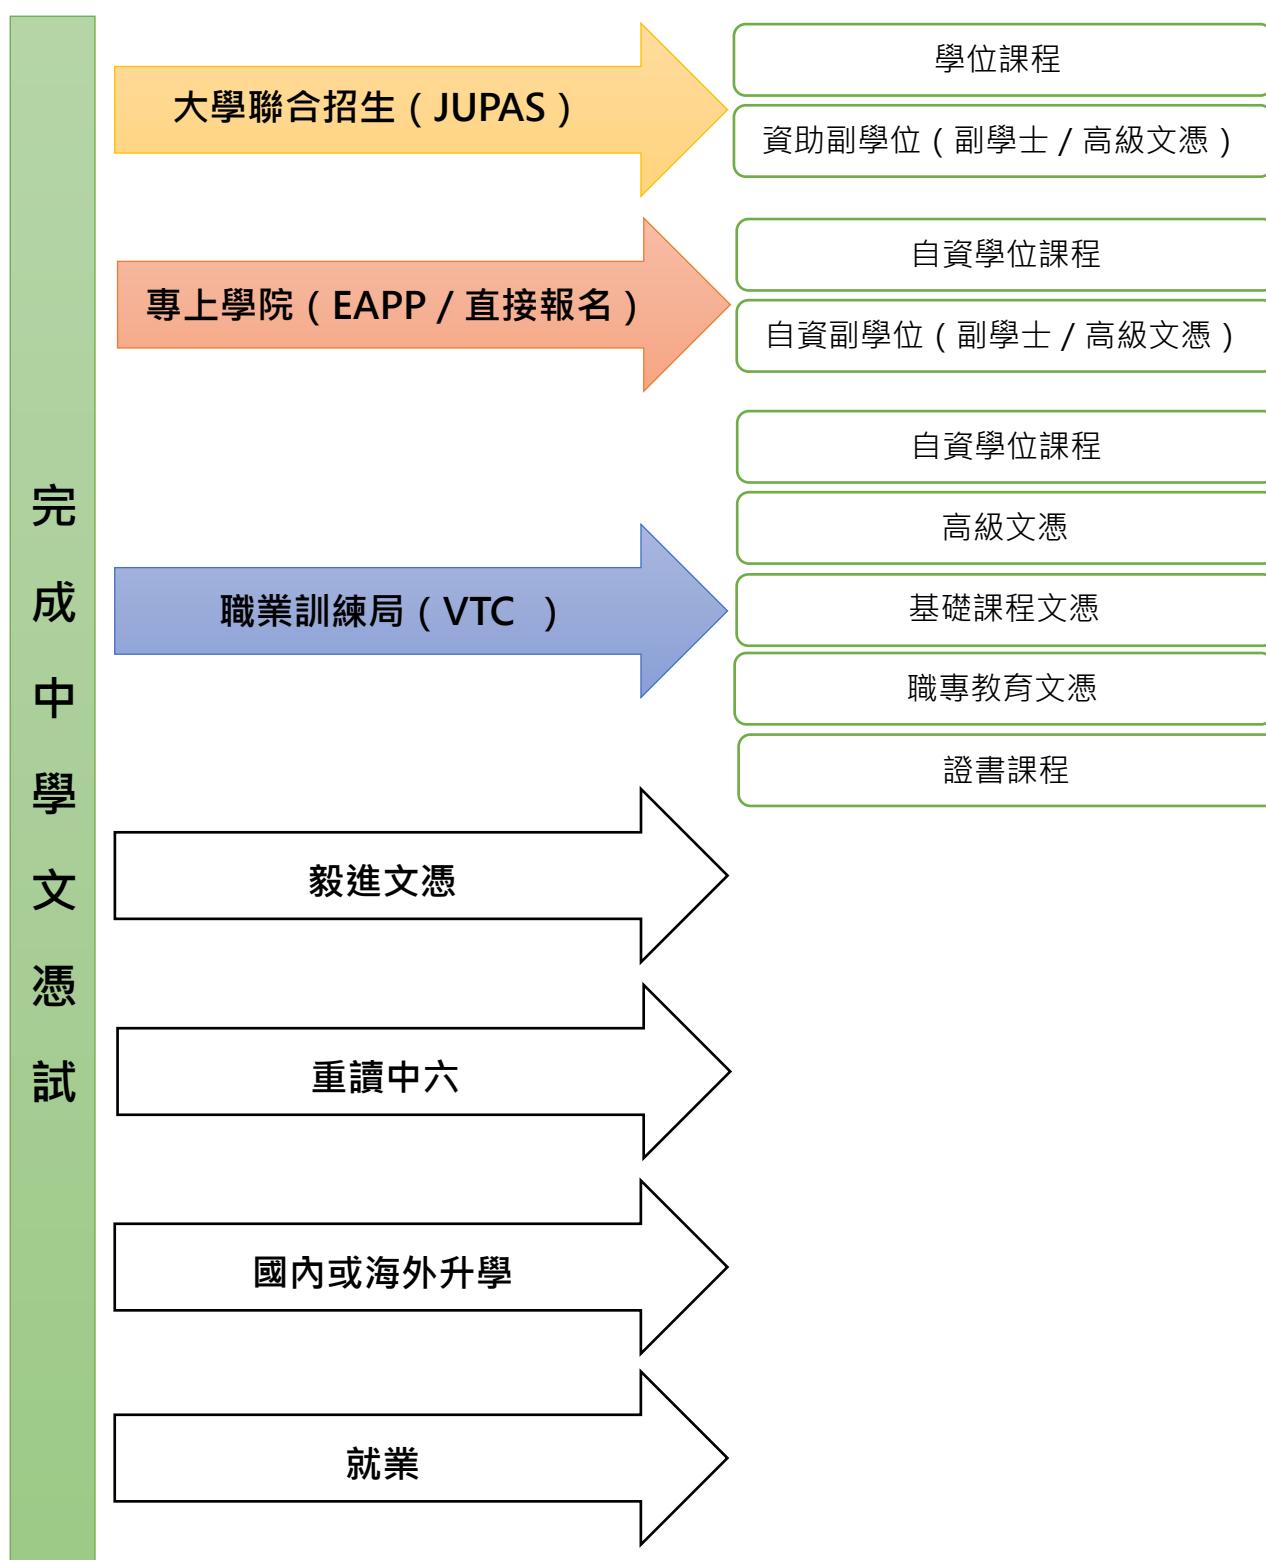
完成中學文憑試

大學聯合招生（JUPAS）

學位課程

資助副學位（副學士 / 高級文憑）

專上學院（EAPP / 直接報名）

自資學位課程

自資副學位（副學士 / 高級文憑）

職業訓練局（VTC ）

自資學位課程

高級文憑

基礎課程文憑

職專教育文憑

證書課程

毅進文憑

重讀中六

國內或海外升學

就業